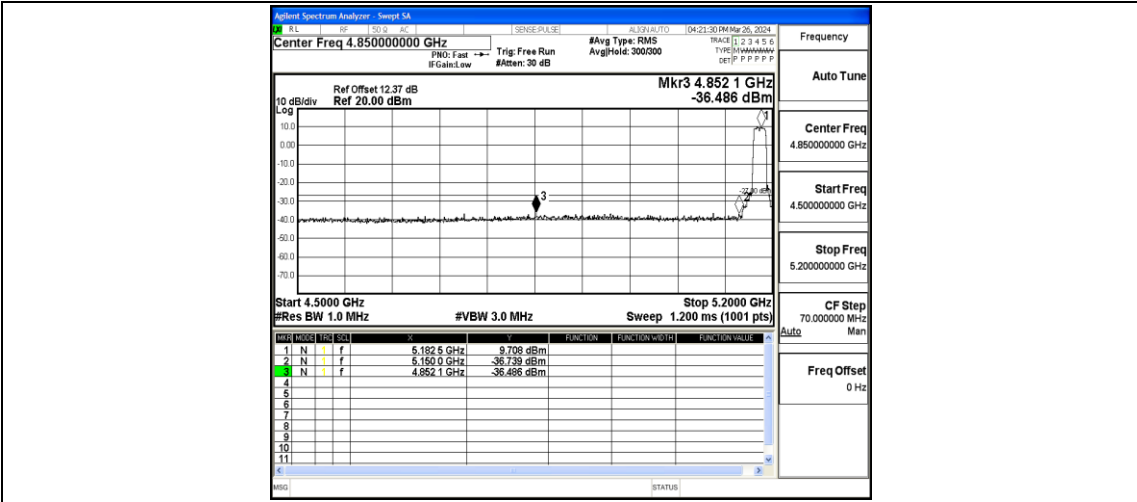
Agilent Spectrum Analyzer - Swept SA

RL RF 50 Ω AC SENSE:PULSE ALIGN AUTO 04:21:30 PM Mar 26, 2024

Center Freq 4.850000000 GHz

PNO: Fast IFGain:Low

Trig: Free Run #Atten: 30 dB

#Avg Type: RMS Avg|Hold: 300/300

TRACE 1 2 3 4 5 6 TYPE MWWWWW DET P P P P P P

Frequency

Ref Offset 12.37 dB
10 dB/div Ref 20.00 dBm
Log

Mkr3 4.852 1 GHz
-36.486 dBm

10.0
0.00
-10.0
-20.0
-30.0
-40.0
-50.0
-60.0
-70.0

-37.00 dBm

Start 4.5000 GHz
#Res BW 1.0 MHz
#VBW 3.0 MHz
Stop 5.2000 GHz
Sweep 1.200 ms (1001 pts)

| MKR | MODE | TRC | SCL | X | Y | FUNCTION | FUNCTION WIDTH | FUNCTION VALUE |
|---|---|---|---|---|---|---|---|---|
| 1 | N | 1 | f | 5.182 5 GHz | 9.708 dBm | | | |
| 2 | N | 1 | f | 5.150 0 GHz | -36.739 dBm | | | |
| 3 | N | 1 | f | 4.852 1 GHz | -36.486 dBm | | | |
| 4 | | | | | | | | |
| 5 | | | | | | | | |
| 6 | | | | | | | | |
| 7 | | | | | | | | |
| 8 | | | | | | | | |
| 9 | | | | | | | | |
| 10 | | | | | | | | |
| 11 | | | | | | | | |

Auto Tune

Center Freq
4.850000000 GHz

Start Freq
4.500000000 GHz

Stop Freq
5.200000000 GHz

CF Step
70.000000 MHz
Auto Man

Freq Offset
0 Hz

MSG
STATUS